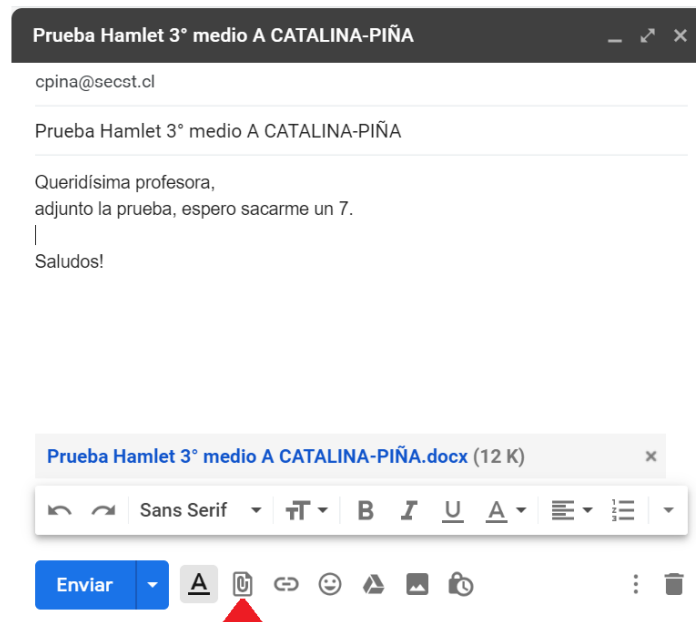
Prueba Hamlet 3° medio A CATALINA-PIÑA

cpina@secst.cl

Prueba Hamlet 3° medio A CATALINA-PIÑA

Queridísima profesora,
adjunto la prueba, espero sacarme un 7.

Saludos!

Prueba Hamlet 3° medio A CATALINA-PIÑA.docx (12 K)

Sans Serif

Enviar